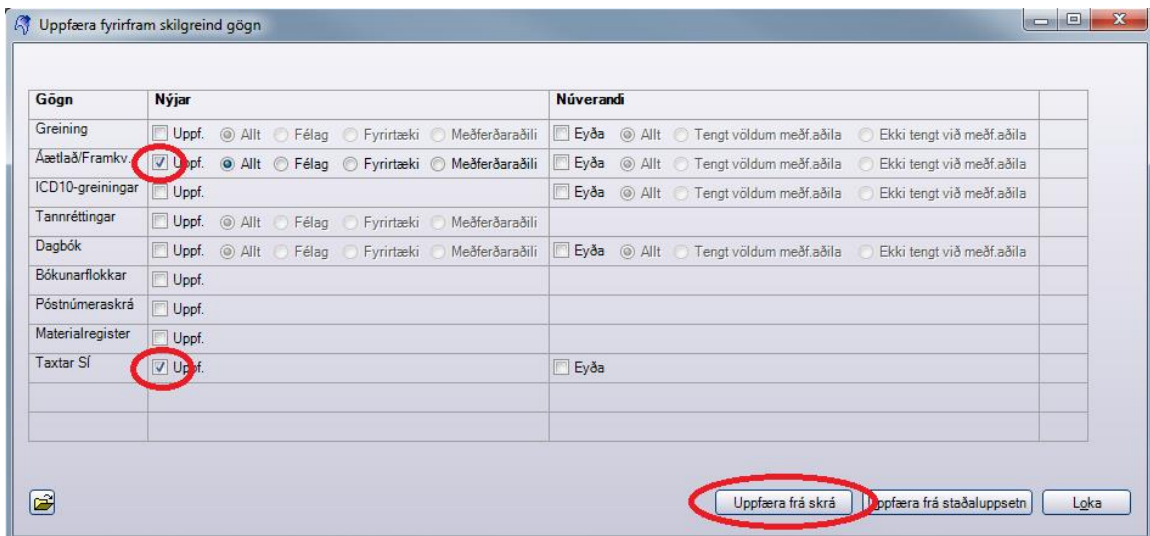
Uppfæra fyrirfram skilgreind gögn

| Gögn | Nýjar | Núverandi | |
|---|---|---|---|
| Greining | Uppf. Allt Félag Fyrirtæki Meðferðaraðili | Eyða Allt Tengt völdum meðf.aðila Ekki tengt við meðf.aðila | |
| Áætlað/Framkv. | Uppf. Allt Félag Fyrirtæki Meðferðaraðili | Eyða Allt Tengt völdum meðf.aðila Ekki tengt við meðf.aðila | |
| ICD10-greiningar | Uppf. | Eyða Allt Tengt völdum meðf.aðila Ekki tengt við meðf.aðila | |
| Tannréttingar | Uppf. Allt Félag Fyrirtæki Meðferðaraðili | | |
| Dagbók | Uppf. Allt Félag Fyrirtæki Meðferðaraðili | Eyða Allt Tengt völdum meðf.aðila Ekki tengt við meðf.aðila | |
| Bókunarflokkar | Uppf. | | |
| Póstnúmeraskrá | Uppf. | | |
| Materialregister | Uppf. | | |
| Taxtar SÍ | Uppf. | Eyða | |
| | | | |
| | | | |

Uppfæra frá skrá
Uppfæra frá staðaluppsetn
Loka